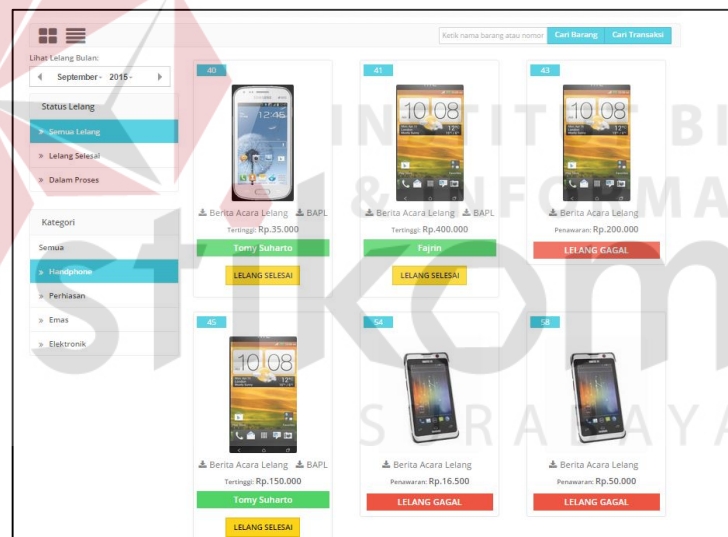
Ketik nama barang atau nomor | Cari Barang | Cari Transaksi

Lihat Lelang Bulan:
September - 2015 -

Status Lelang
» Semua Lelang
» Lelang Selesai
» Dalam Proses

Kategori
Semua
» Handphone
» Perhiasan
» Emas
» Elektronik

40
Berita Acara Lelang BAPL
Tertinggi: Rp.35.000
Tomy Suharto
LELANG SELESAI

41
10:08
Berita Acara Lelang BAPL
Tertinggi: Rp.400.000
Fajrin
LELANG SELESAI

43
10:08
Berita Acara Lelang
Penawaran: Rp.200.000
LELANG GAGAL

45
10:08
Berita Acara Lelang BAPL
Tertinggi: Rp.150.000
Tomy Suharto
LELANG SELESAI

54
Berita Acara Lelang
Penawaran: Rp.16.500
LELANG GAGAL

58
Berita Acara Lelang
Penawaran: Rp.50.000
LELANG GAGAL

INSTITUT BISNIS & INFORMATIKA stikom SURABAYA